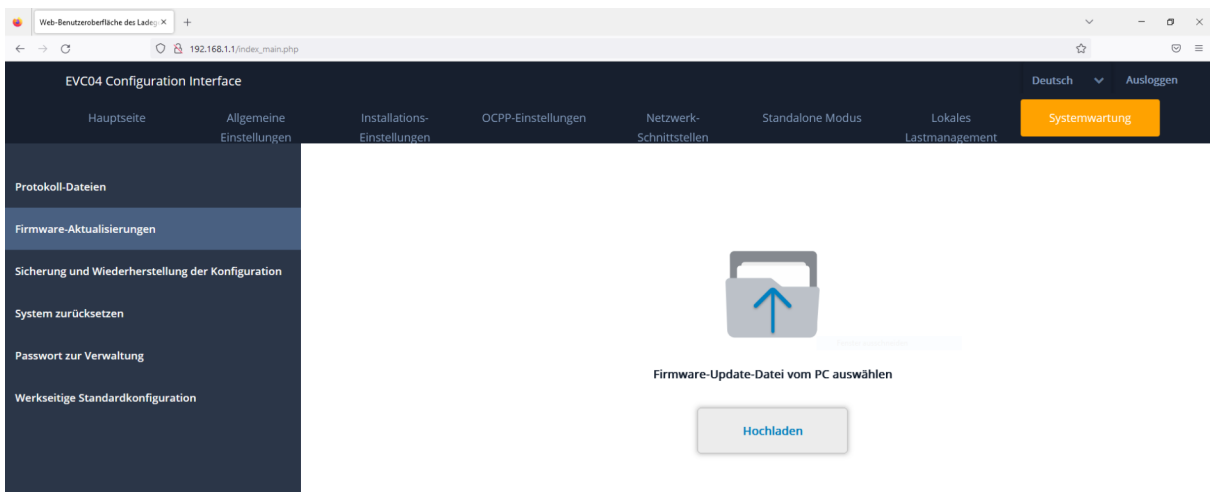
Web-Benutzeroberfläche des Ladep ×

+

192.168.1.1/index_main.php

EVC04 Configuration Interface

Deutsch

Ausloggen

Hauptseite

Allgemeine Einstellungen

Installations-Einstellungen

OCPP-Einstellungen

Netzwerk-Schnittstellen

Standalone Modus

Lokales Lastmanagement

Systemwartung

Protokoll-Dateien

Firmware-Aktualisierungen

Sicherung und Wiederherstellung der Konfiguration

System zurücksetzen

Passwort zur Verwaltung

Werkseitige Standardkonfiguration

Firmware-Update-Datei vom PC auswählen

Hochladen